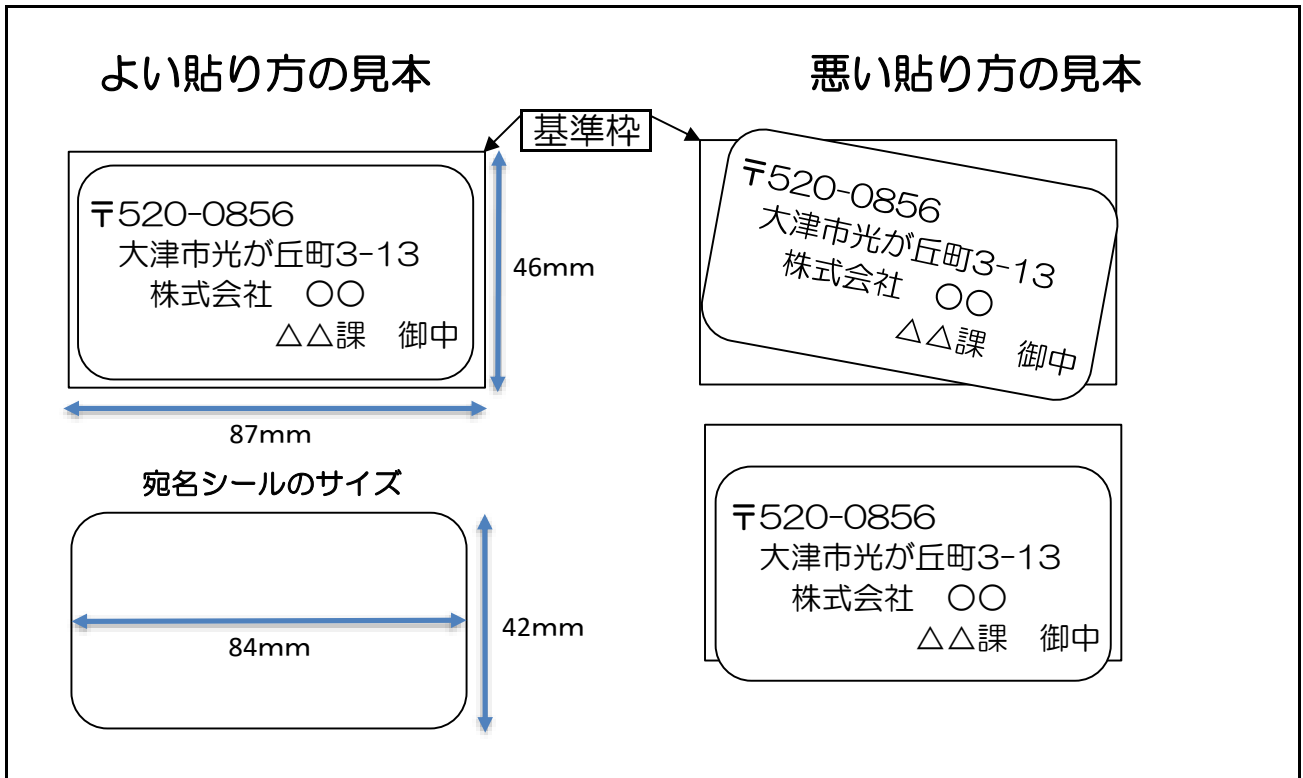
よい貼り方の見本

悪い貼り方の見本

基準枠

〒520-0856
大津市光が丘町3-13
株式会社　〇〇
△△課　御中

46mm

87mm

〒520-0856
大津市光が丘町3-13
株式会社　〇〇
△△課　御中

宛名シールのサイズ

84mm

42mm

〒520-0856
大津市光が丘町3-13
株式会社　〇〇
△△課　御中